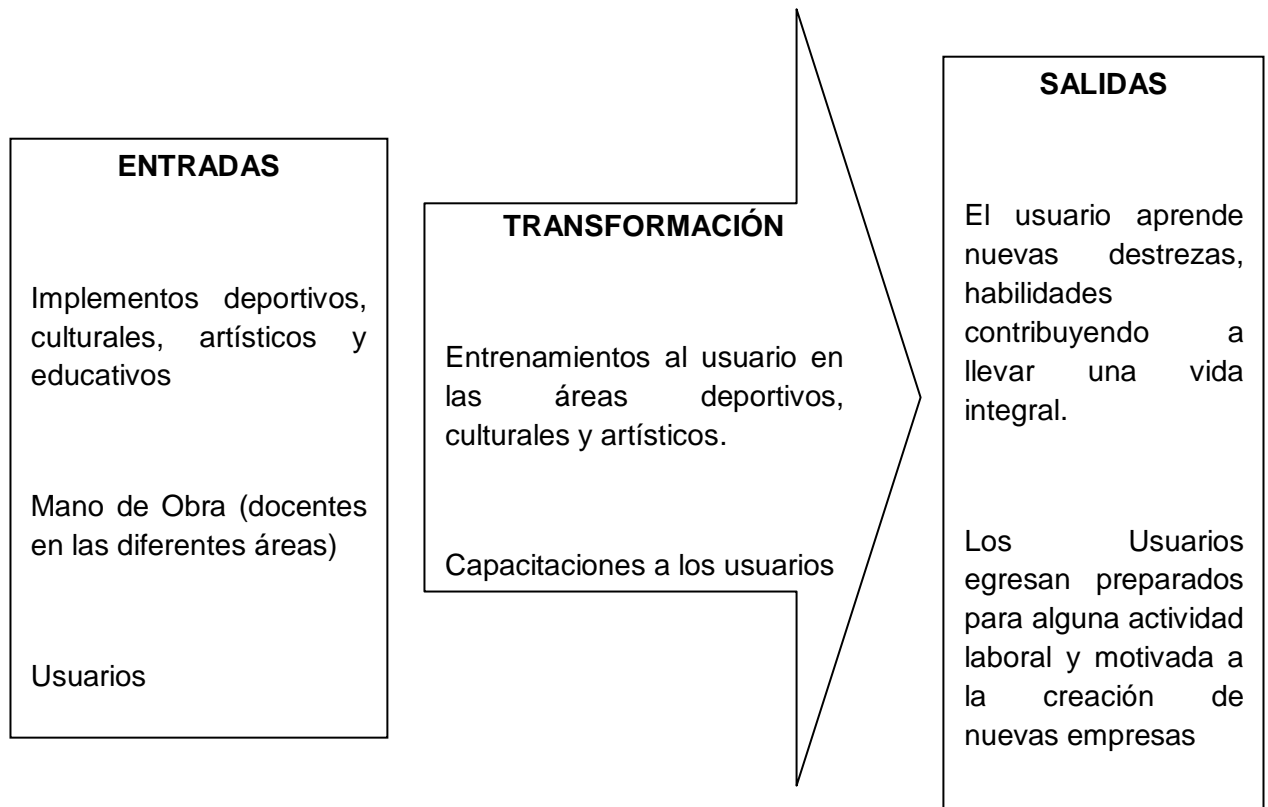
ENTRADAS

Implementos deportivos, culturales, artísticos y educativos

Mano de Obra (docentes en las diferentes áreas)

Usuarios

TRANSFORMACIÓN

Entrenamientos al usuario en las áreas deportivos, culturales y artísticos.

Capacitaciones a los usuarios

SALIDAS

El usuario aprende nuevas destrezas, habilidades contribuyendo a llevar una vida integral.

Los Usuarios egresan preparados para alguna actividad laboral y motivada a la creación de nuevas empresas